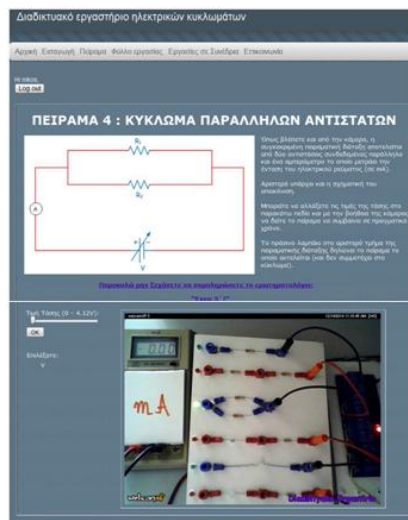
Διαδικτυακό εργαστήριο ηλεκτρικών κυκλωμάτων

Αρχική Εισαγωγή Πείραμα Φύλλο εργασίας Εργασίες σε Συνέδρια Επικοινωνία

Hi nikos
Log out

ΠΕΙΡΑΜΑ 4 : ΚΥΚΛΩΜΑ ΠΑΡΑΛΛΗΛΩΝ ΑΝΤΙΣΤΑΤΩΝ

$R_1$
$R_2$
A
V

Όπως βλέπετε και από την κάμερα, η συγκεκριμένη πειραματική διάταξη αποτελείται από δύο αντιστάσεις συνδεδεμένες παράλληλα και ένα αμπερόμετρο το οποίο μετράει την ένταση του ηλεκτρικού ρεύματος (σε mA).

Αριστερά υπάρχει και η σχηματική του απεικόνιση.

Μπορείτε να αλλάξετε τις τιμές της τάσης στο παρακάτω πεδίο και με την βοήθεια της κάμερας να δείτε το πείραμα να συμβαίνει σε πραγματικό χρόνο.

Το πράσινο λαμπάκι στο αριστερό τμήμα της παραμετρικής διάταξης δηλώνει το πείραμα το οποίο εκτελείται (και δεν συμμετέχει στο κύκλωμα).

Παρακαλώ πριν ξεκινήσετε να συμπληρώσετε το ερωτηματολόγιο:

"Τάση V_0"

Τιμή Τάσης (0 - 4.12V):
OK

Επιλέξατε:
V

mA

Διαδικτυακό Εργαστήριο